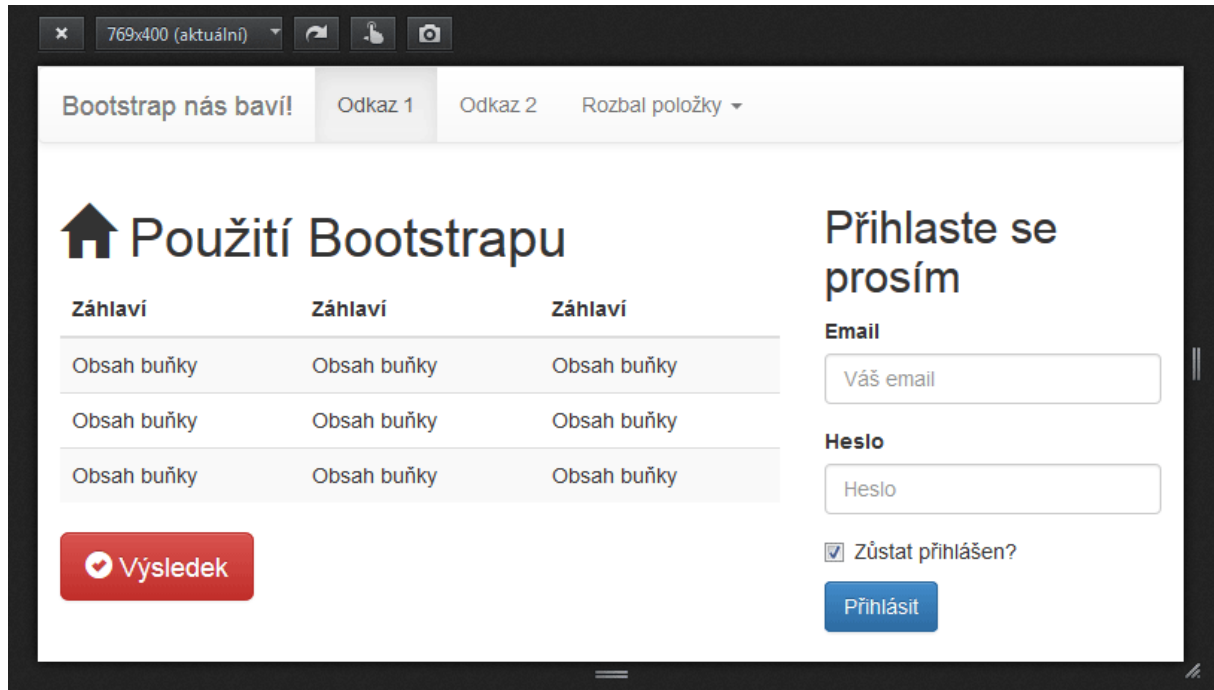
×
769x400 (aktuální)

Bootstrap nás baví!
Odkaz 1
Odkaz 2
Rozbal položky

Použití Bootstrapu

| Záhlaví | Záhlaví | Záhlaví |
|---|---|---|
| Obsah buňky | Obsah buňky | Obsah buňky |
| Obsah buňky | Obsah buňky | Obsah buňky |
| Obsah buňky | Obsah buňky | Obsah buňky |

Výsledek

Přihlaste se prosím

Email
Váš email

Heslo
Heslo

Zůstat přihlášen?

Přihlásit